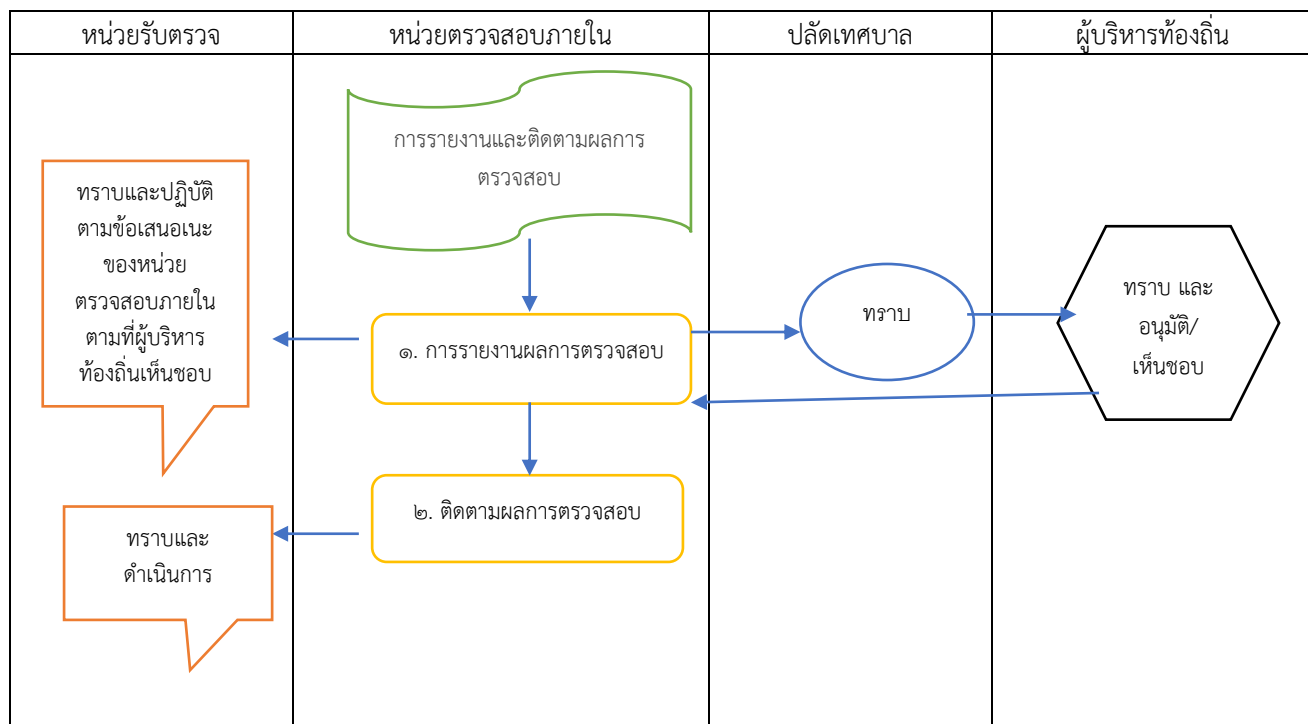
| หน่วยรับตรวจ | หน่วยตรวจสอบภายใน | ปลัดเทศบาล | ผู้บริหารท้องถิ่น |
|---|---|---|---|

การรายงานและติดตามผลการตรวจสอบ

ทราบและปฏิบัติตามข้อเสนอเนะของหน่วยตรวจสอบภายในตามที่ผู้บริหารท้องถิ่นเห็นชอบ

๑. การรายงานผลการตรวจสอบ

ทราบ

ทราบ และ อนุมัติ/ เห็นชอบ

ทราบและ ดำเนินการ

๒. ติดตามผลการตรวจสอบ